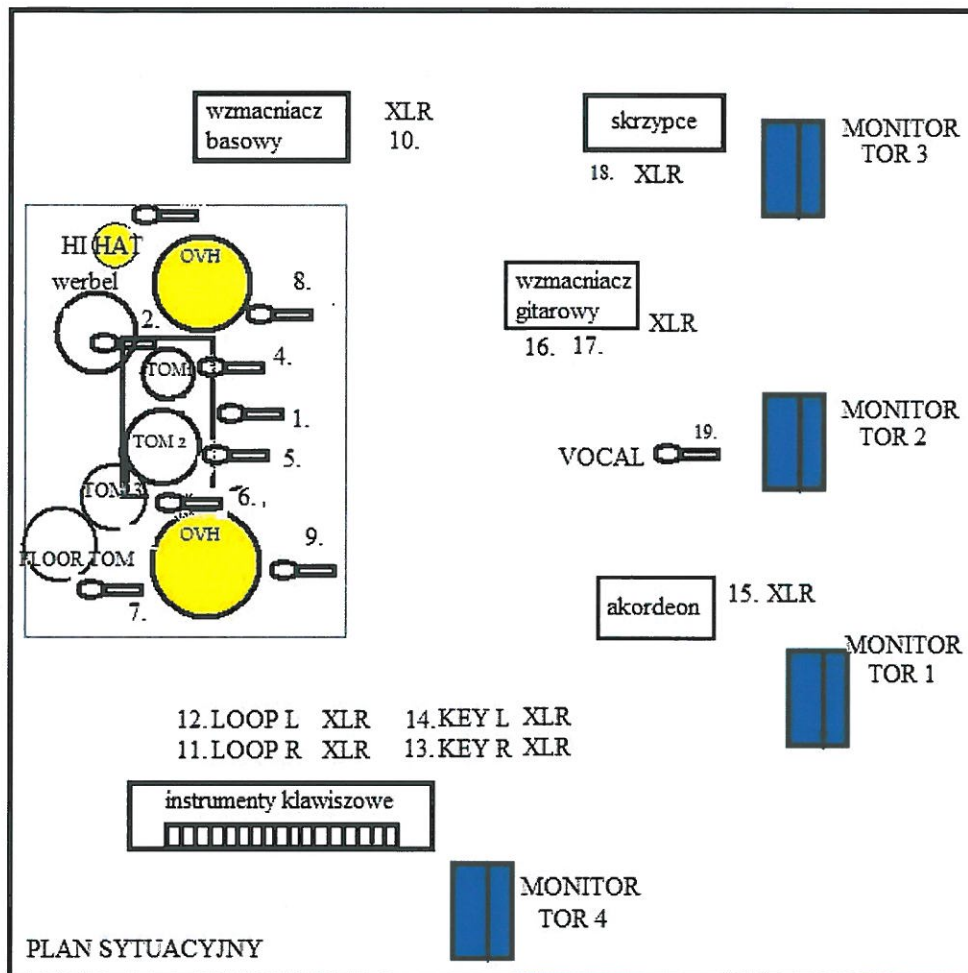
wzmacniacz basowy

XLR
10.

skrzypce

18. XLR

MONITOR
TOR 3

HI HAT

OVH

werbel

8.

2.

TOM1

4.

1.

TOM 2

5.

TOM 3

6.

OVH

9.

FLOOR TOM

7.

wzmacniacz gitarowy

XLR

16. 17.

MONITOR
TOR 2

19.

VOCAL

akordeon

15. XLR

MONITOR
TOR 1

12. LOOP L XLR
11. LOOP R XLR

14. KEY L XLR
13. KEY R XLR

instrumenty klawiszowe

MONITOR
TOR 4

PLAN SYTUACYJNY